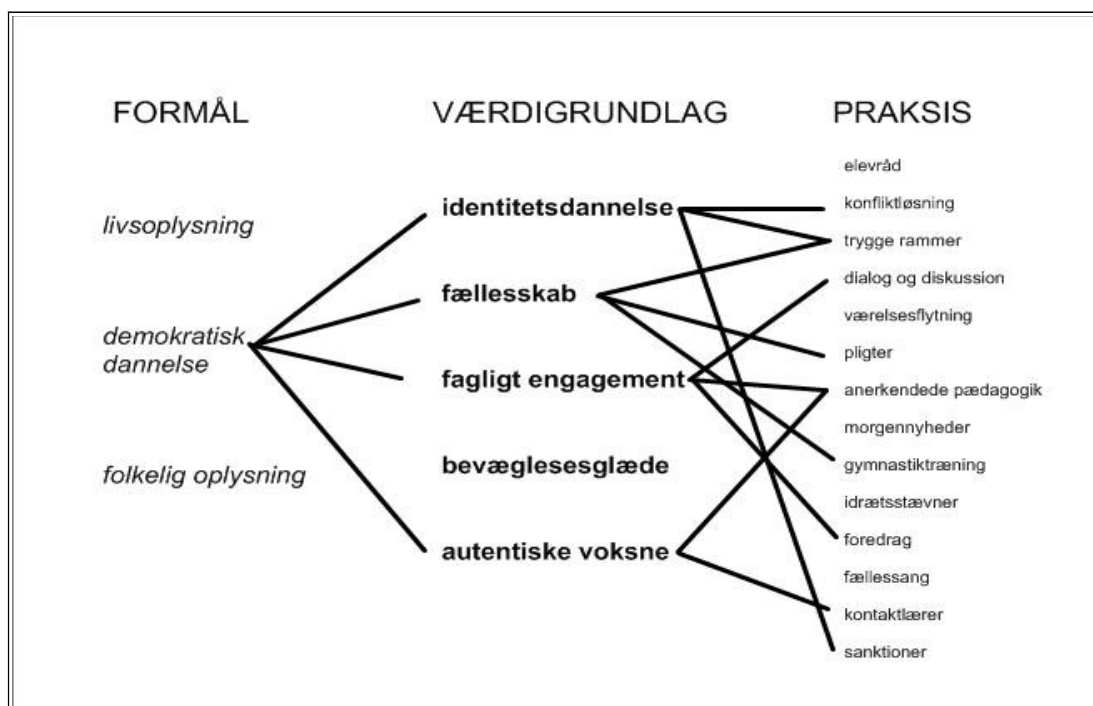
FORMÅL

livsoplysning

demokratisk dannelse

folkelig oplysning

VÆRDIGRUNDLAG

identitetsdannelse

fællesskab

fagligt engagement

bevæglesesglæde

autentiske voksne

PRAKSIS

elevråd

konfliktløsning

trygge rammer

dialog og diskussion

værelsesflytning

pligter

anerkendede pædagogik

morgennyheder

gymnastiktræning

idrætsstævner

foredrag

fællessang

kontaktlærer

sanktioner